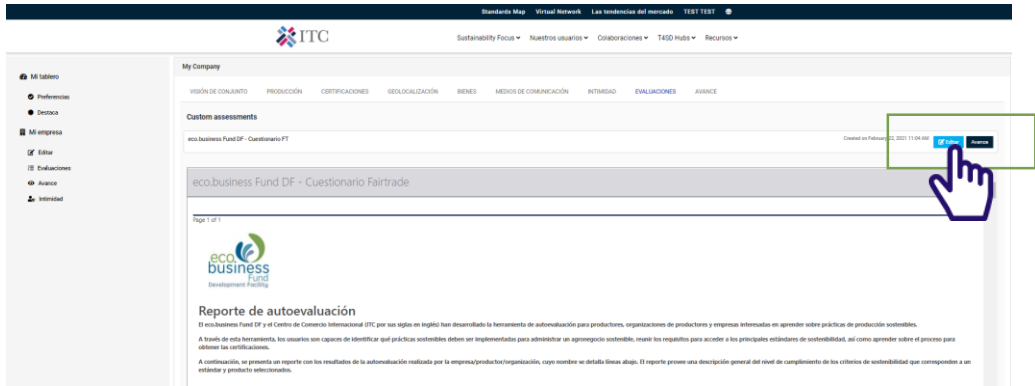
Standards Map Virtual Network Las tendencias del mercado TEST TEST

ITC

Sustainability Focus ⌄ Nuestros usuarios ⌄ Colaboraciones ⌄ T4SD Hubs ⌄ Recursos ⌄

Mi tablero
Preferencias
Destaca
Mi empresa
Editar
Evaluaciones
Avance
Intimidad

My Company

VISIÓN DE CONJUNTO PRODUCCIÓN CERTIFICACIONES GEOLOCALIZACIÓN BIENES MEDIOS DE COMUNICACIÓN INTIMIDAD EVALUACIONES AVANCE

Custom assessments

eco.business Fund DF - Cuestionario FT

Created on February 22, 2021 11:04 AM

Editar Avance

eco.business Fund DF - Cuestionario Fairtrade

Page 1 of 1

eco. business Fund Development Facility

Reporte de autoevaluación

El eco.business Fund DF y el Centro de Comercio Internacional (ITC por sus siglas en inglés) han desarrollado la herramienta de autoevaluación para productores, organizaciones de productores y empresas interesadas en aprender sobre prácticas de producción sostenibles.

A través de esta herramienta, los usuarios son capaces de identificar qué prácticas sostenibles deben ser implementadas para administrar un agronegocio sostenible, reunir los requisitos para acceder a los principales estándares de sostenibilidad, así como aprender sobre el proceso para obtener las certificaciones.

A continuación, se presenta un reporte con los resultados de la autoevaluación realizada por la empresa/productor/organización, cuyo nombre se detalla líneas abajo. El reporte provee una descripción general del nivel de cumplimiento de los criterios de sostenibilidad que corresponden a un estándar y producto seleccionados.